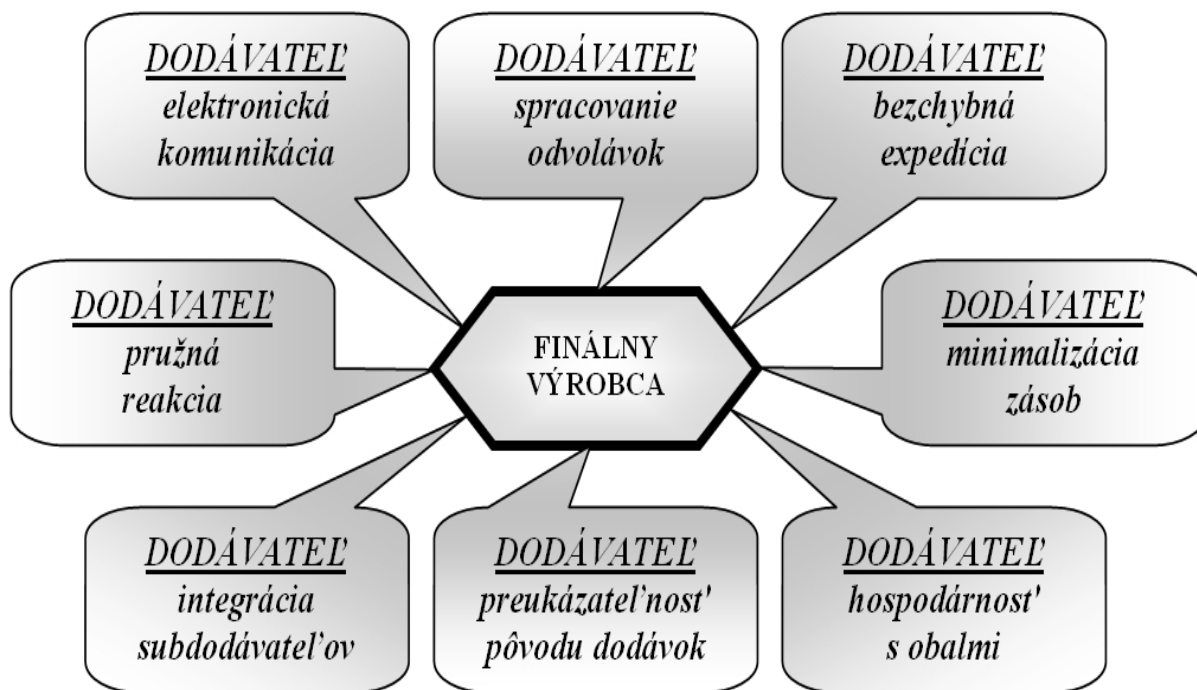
DODÁVATEĽ
elektronická komunikácia

DODÁVATEĽ
spracovanie odvolávok

DODÁVATEĽ
bezchybná expedícia

DODÁVATEĽ
pružná reakcia

FINÁLNY VÝROBCA

DODÁVATEĽ
minimalizácia zásob

DODÁVATEĽ
integrácia subdodávateľov

DODÁVATEĽ
preukázateľnosť pôvodu dodávok

DODÁVATEĽ
hospodárnosť s obalmi